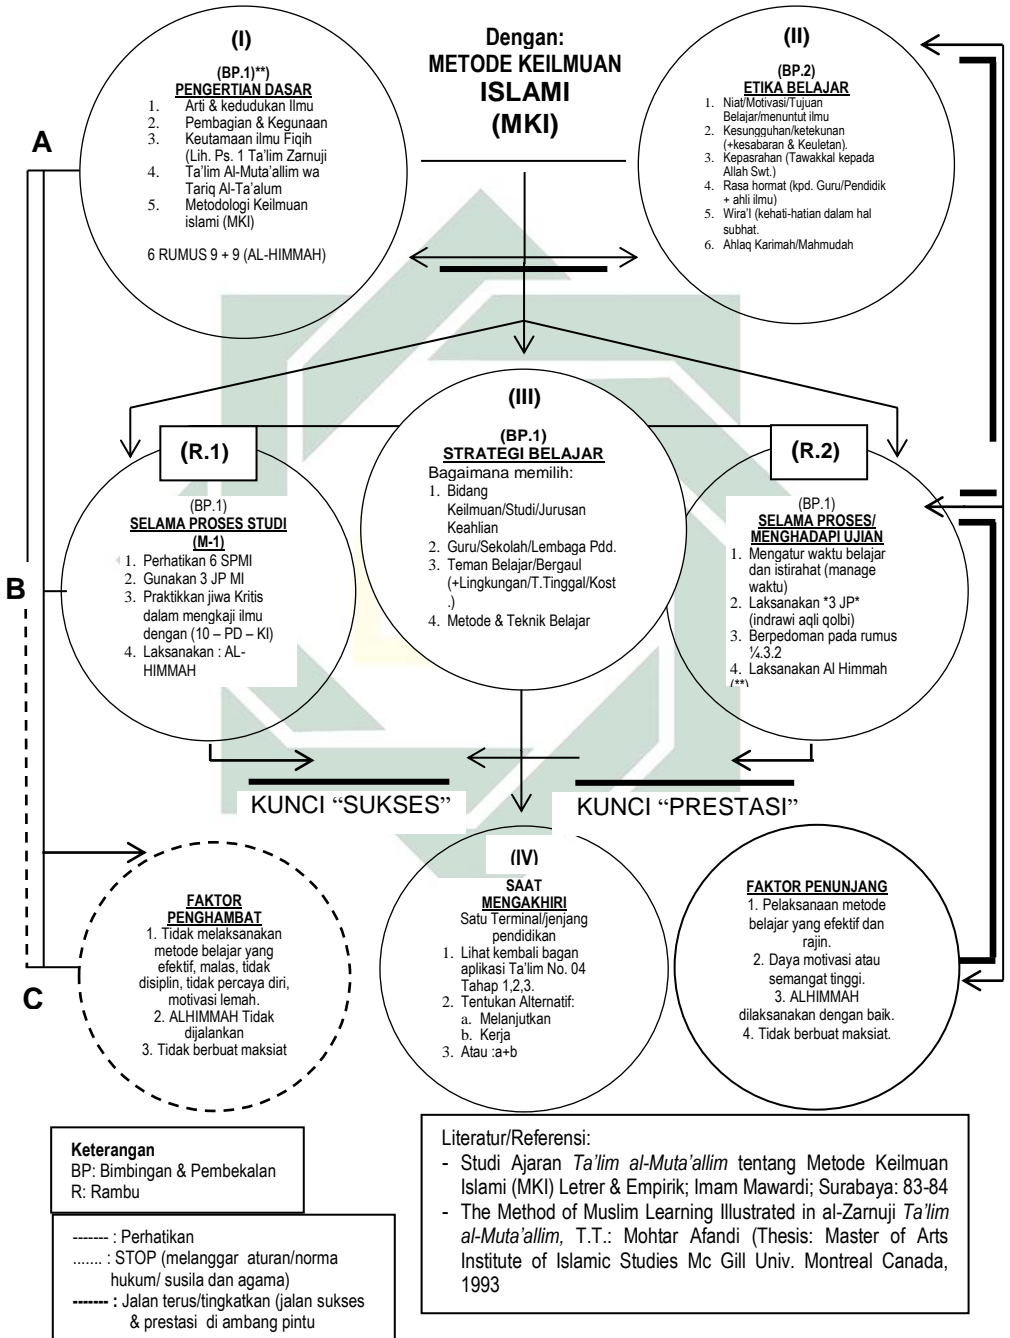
(I)

(BP.1)**)
PENGERTIAN DASAR
1. Arti & kedudukan Ilmu
2. Pembagian & Kegunaan
3. Keutamaan ilmu Fiqih (Lih. Ps. 1 Ta'lim Zarnuji
4. Ta'lim Al-Muta'allim wa Tariq Al-Ta'alum
5. Metodologi Keilmuan islami (MKI)

6 RUMUS 9 + 9 (AL-HIMMAH)

Dengan:
METODE KEILMUAN
ISLAMI
(MKI)

(II)

(BP.2)
ETIKA BELAJAR
1. Niat/Motivasi/Tujuan Belajar/menuntut ilmu
2. Kesungguhan/ketekunan (+kesabaran & Keuletan).
3. Kepasrahan (Tawakkal kepada Allah Swt.)
4. Rasa hormat (kpd. Guru/Pendidik + ahli ilmu)
5. Wira'I (kehati-hatian dalam hal subhat.
6. Ahlaq Karimah/Mahmudah

A

(R.1)

(BP.1)
SELAMA PROSES STUDI (M-1)
1. Perhatikan 6 SPMI
2. Gunakan 3 JP MI
3. Praktikkan jiwa Kritis dalam mengkaji ilmu dengan (10 – PD – KI)
4. Laksanakan : AL-HIMMAH

(III)

(BP.1)
STRATEGI BELAJAR
Bagaimana memilih:
1. Bidang Keilmuan/Studi/Jurusan Keahlian
2. Guru/Sekolah/Lembaga Pdd.
3. Teman Belajar/Bergaul (+Lingkungan/T.Tinggal/Kost .)
4. Metode & Teknik Belajar

(R.2)

(BP.1)
SELAMA PROSES/ MENGHADAPI UJIAN
1. Mengatur waktu belajar dan istirahat (manage waktu)
2. Laksanakan *3 JP* (indrawi aqli qolbi)
3. Berpedoman pada rumus ¼.3.2
4. Laksanakan Al Himmah (**)

B

KUNCI "SUKSES"

KUNCI "PRESTASI"

FAKTOR PENGHAMBAT
1. Tidak melaksanakan metode belajar yang efektif, malas, tidak disiplin, tidak percaya diri, motivasi lemah.
2. ALHIMMAH Tidak dijalankan
3. Tidak berbuat maksiat

C

(IV)
SAAT MENGAKHIRI
Satu Terminal/jenjang pendidikan
1. Lihat kembali bagan aplikasi Ta'lim No. 04 Tahap 1,2,3.
2. Tentukan Alternatif:
a. Melanjutkan
b. Kerja
3. Atau :a+b

FAKTOR PENUNJANG
1. Pelaksanaan metode belajar yang efektif dan rajin.
2. Daya motivasi atau semangat tinggi.
3. ALHIMMAH dilaksanakan dengan baik.
4. Tidak berbuat maksiat.

Keterangan
BP: Bimbingan & Pembekalan
R: Rambu

------- : Perhatikan
....... : STOP (melanggar aturan/norma hukum/ susila dan agama)
------- : Jalan terus/tingkatkan (jalan sukses & prestasi di ambang pintu

Literatur/Referensi:
- Studi Ajaran Ta'lim al-Muta'allim tentang Metode Keilmuan Islami (MKI) Letrer & Empirik; Imam Mawardi; Surabaya: 83-84
- The Method of Muslim Learning Illustrated in al-Zarnuji Ta'lim al-Muta'allim, T.T.: Mohtar Afandi (Thesis: Master of Arts Institute of Islamic Studies Mc Gill Univ. Montreal Canada, 1993